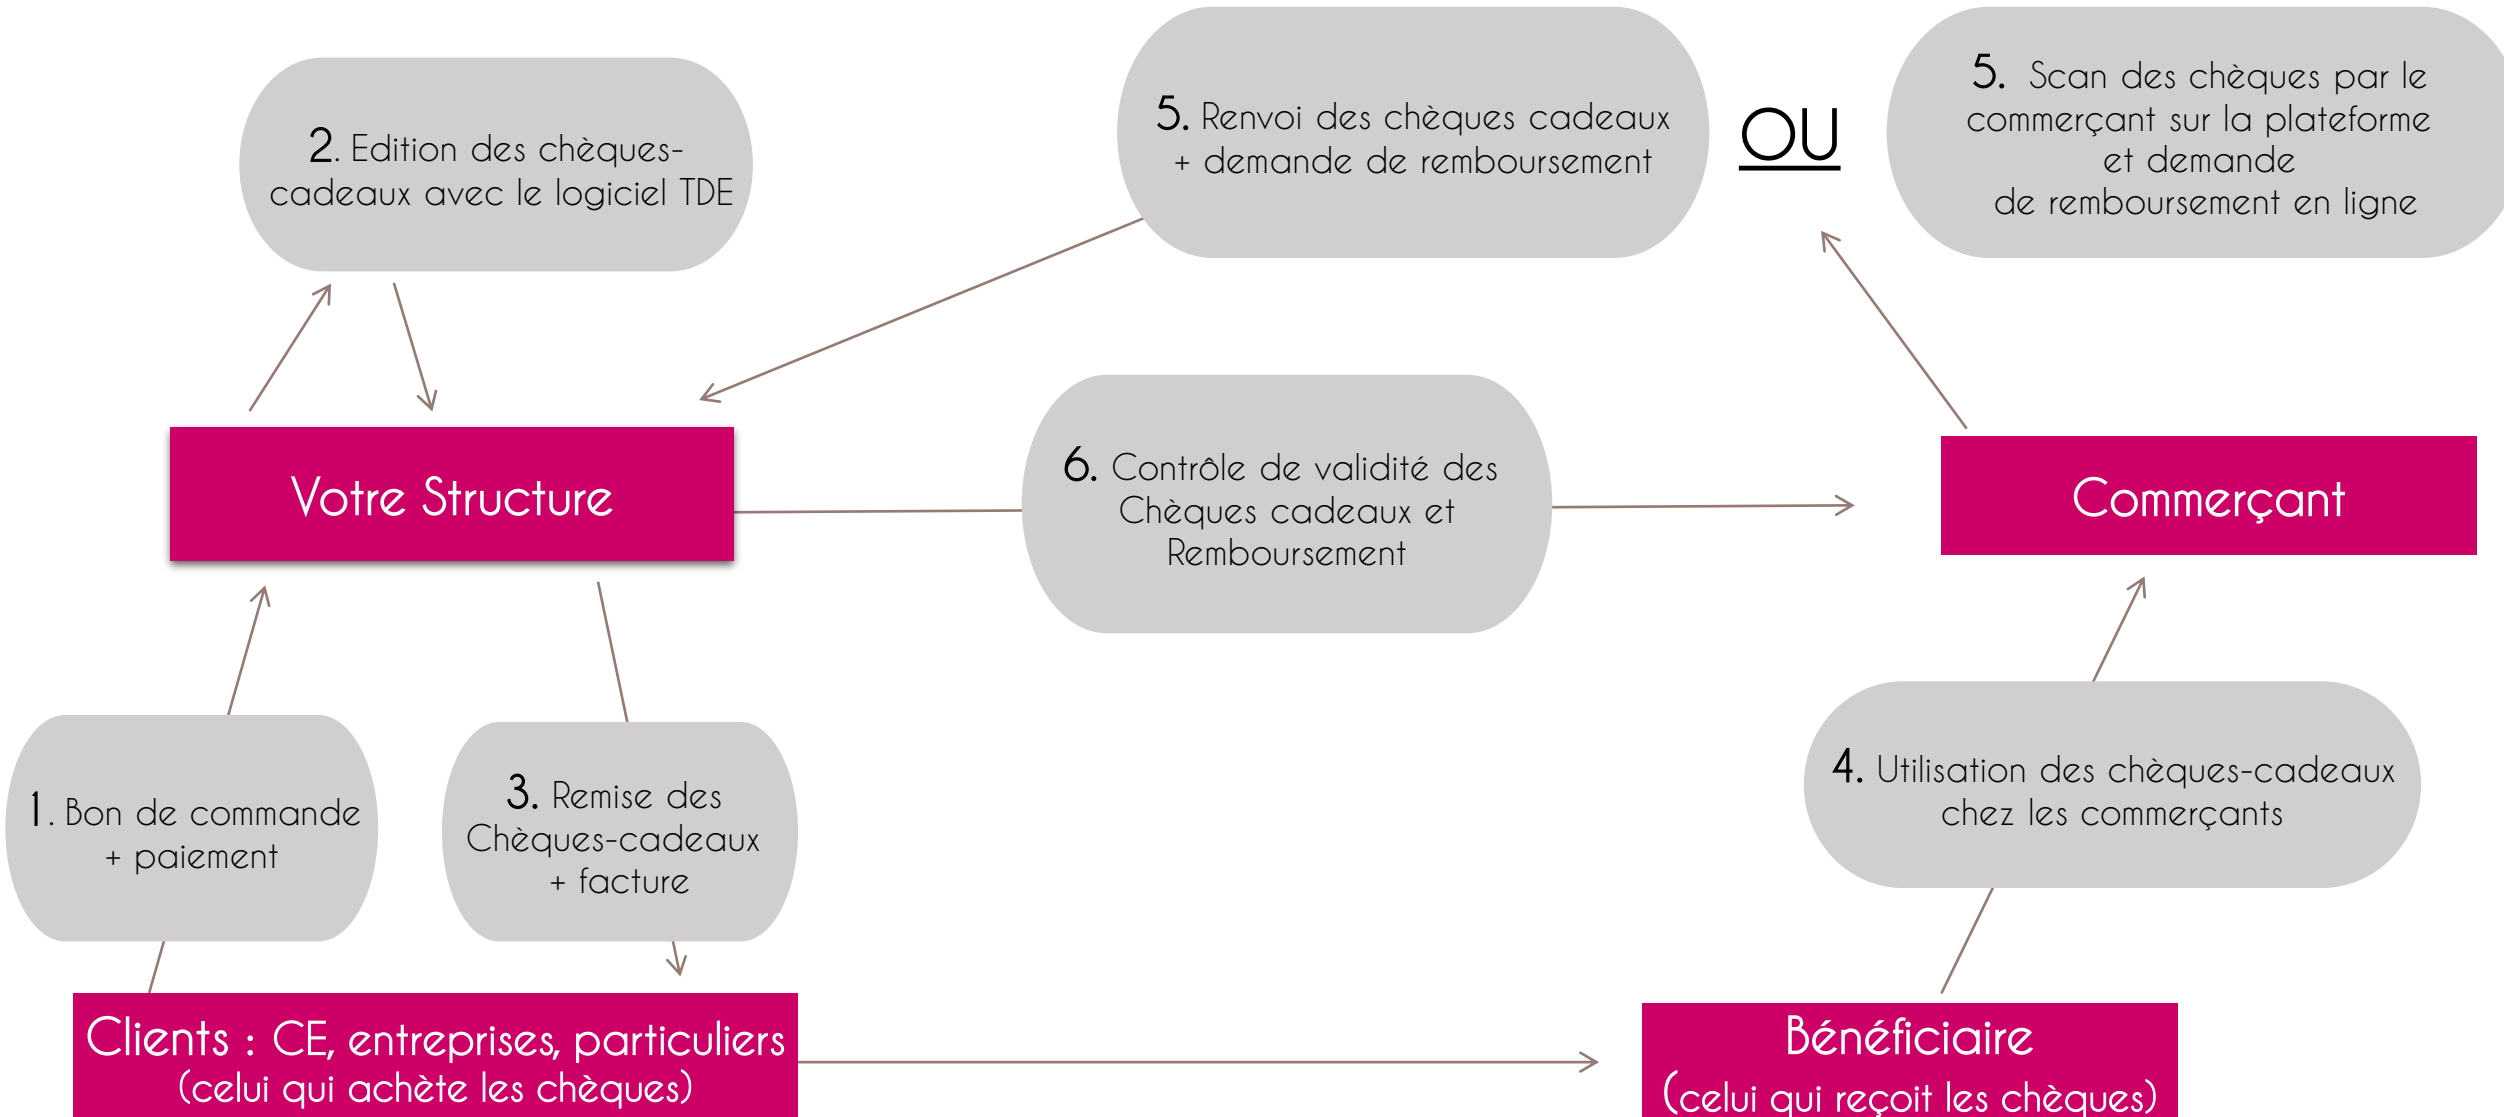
2. Edition des chèques-cadeaux avec le logiciel TDE

5. Renvoi des chèques cadeaux + demande de remboursement

OU

5. Scan des chèques par le commerçant sur la plateforme et demande de remboursement en ligne

Votre Structure

6. Contrôle de validité des Chèques cadeaux et Remboursement

Commerçant

1. Bon de commande + paiement

3. Remise des Chèques-cadeaux + facture

4. Utilisation des chèques-cadeaux chez les commerçants

Clients : CE, entreprises, particuliers (celui qui achète les chèques)

Bénéficiaire (celui qui reçoit les chèques)